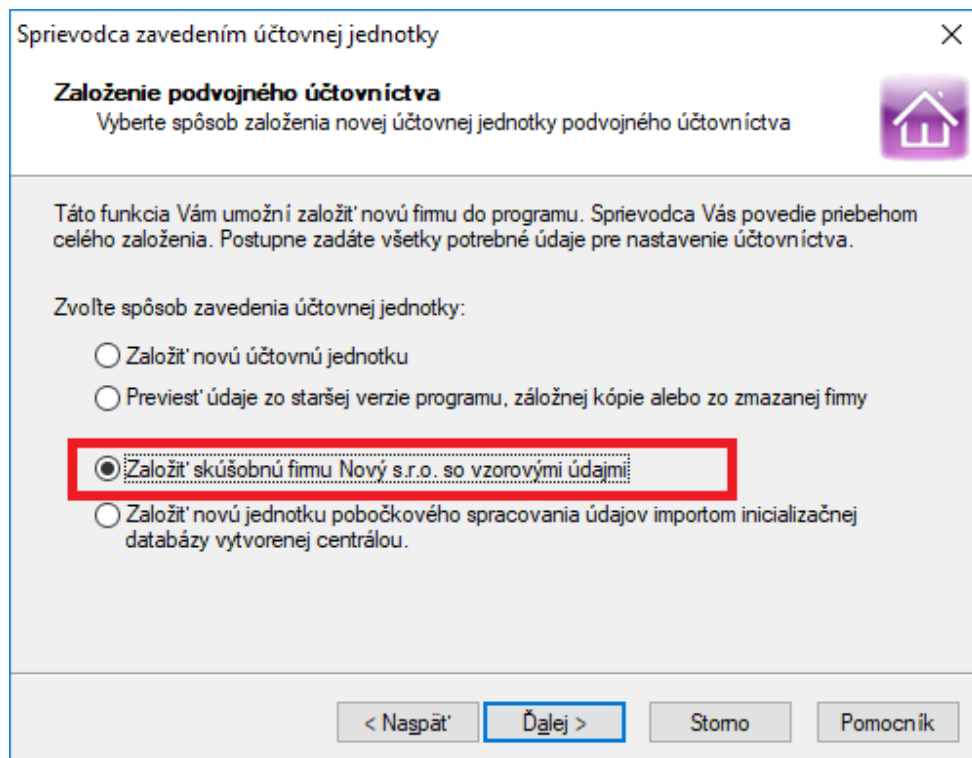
Sprievodca zavedením účtovnej jednotky

×

Založenie podvojného účtovníctva

Vyberte spôsob založenia novej účtovnej jednotky podvojného účtovníctva

Táto funkcia Vám umožní založiť novú firmu do programu. Sprievodca Vás povedie priebehom celého založenia. Postupne zadáte všetky potrebné údaje pre nastavenie účtovníctva.

Zvoľte spôsob zavedenia účtovnej jednotky:

Založiť novú účtovnú jednotku

Previesť údaje zo staršej verzie programu, záložnej kópie alebo zo zmazanej firmy

Založiť skúšobnú firmu Nový s.r.o. so vzorovými údajmi

Založiť novú jednotku pobočkového spracovania údajov importom inicializačnej databázy vytvorenej centrálou.

< Naspäť

Ďalej >

Storno

Pomocník